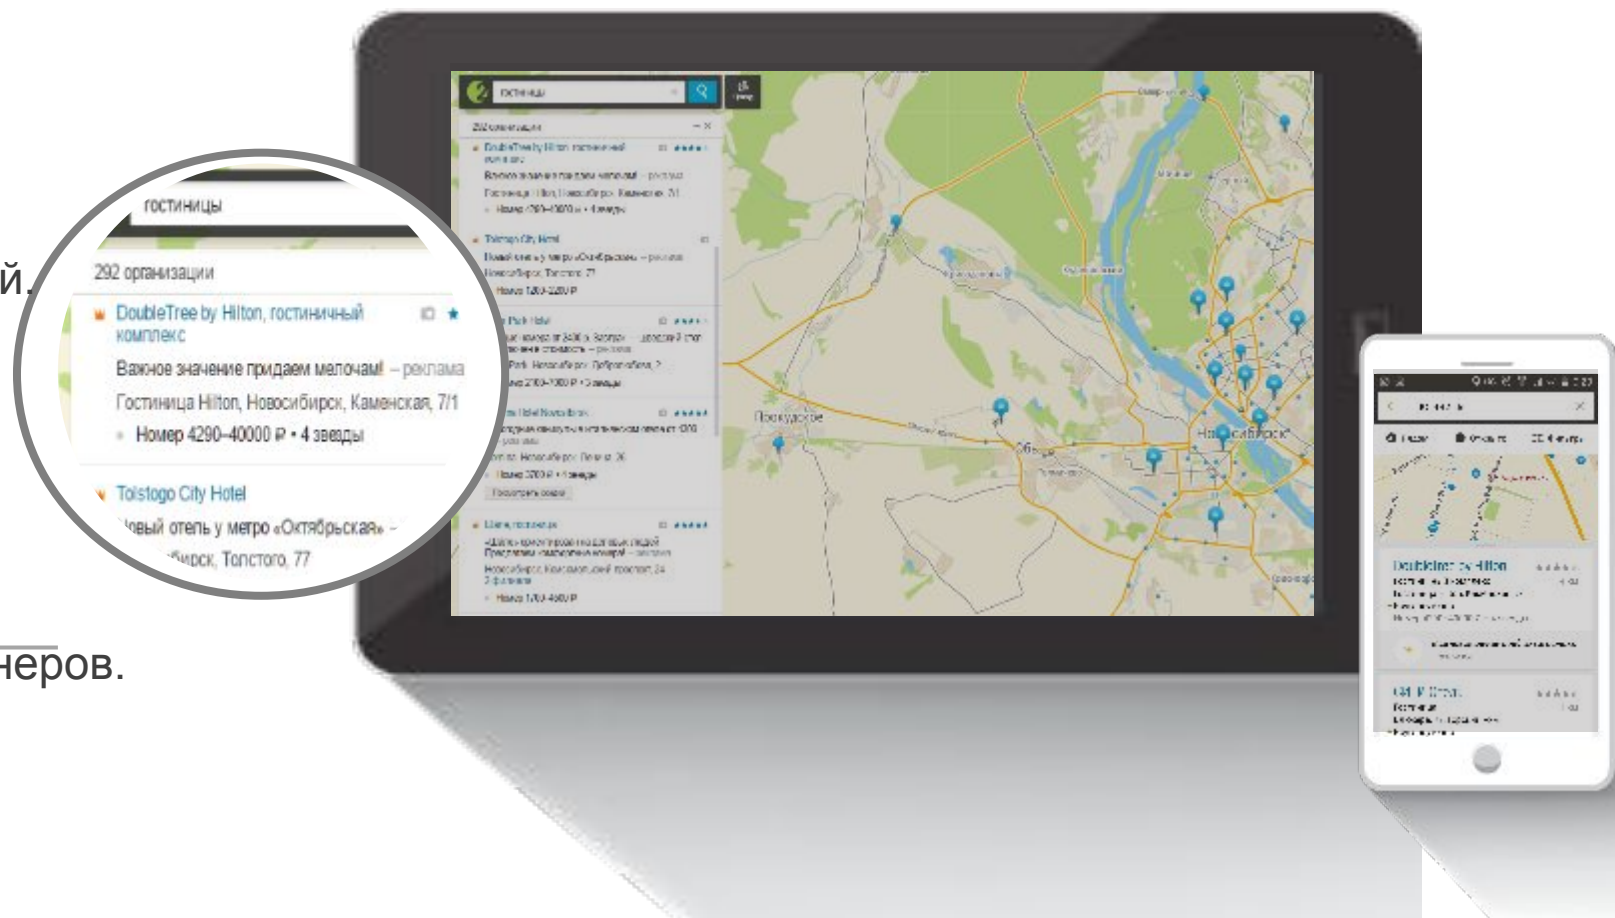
й.

неров.

гостиницы

292 организации

DoubleTree by Hilton, гостиничный комплекс

Важное значение придаем мелочам! – реклама

Гостиница Hilton, Новосибирск, Каменская, 7/1

Номер 4290–40000 ₽ • 4 звезды

Tolstogo City Hotel

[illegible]овый отель у метро «Октябрьская» –

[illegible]бирск, Толстого, 77

гостиницы

292 организации

Пашино

Покровское

Обь

Новосибирск